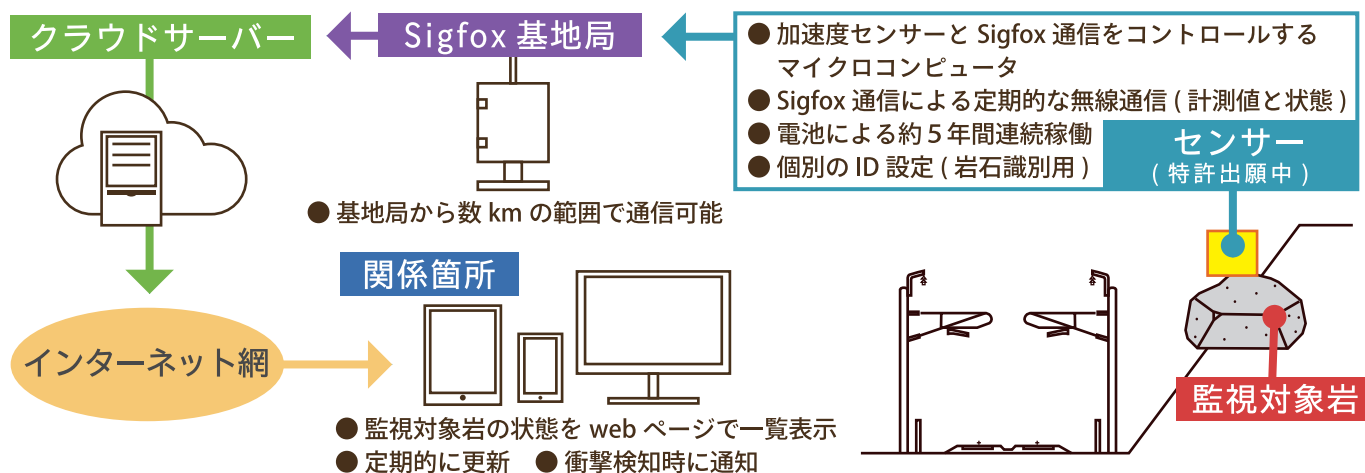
クラウドサーバー

Sigfox 基地局

● 加速度センサーと Sigfox 通信をコントロールするマイクロコンピュータ
● Sigfox 通信による定期的な無線通信 ( 計測値と状態 )
● 電池による約 5 年間連続稼働
● 個別の ID 設定 ( 岩石識別用 )

センサー
( 特許出願中 )

● 基地局から数 km の範囲で通信可能

関係箇所

インターネット網

監視対象岩

● 監視対象岩の状態を web ページで一覧表示
● 定期的に更新　● 衝撃検知時に通知